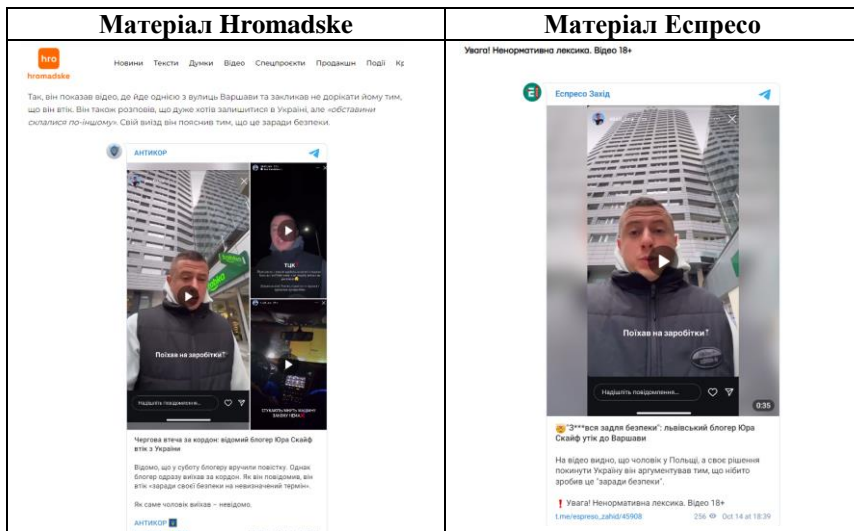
| Матеріал Hromadske | Матеріал Еспресо |
|---|---|
| hro hromadske Новини Тексти Думки Відео Спецпроєкти Продакшн Події Кр Так, він показав відео, де йде однією з вулиць Варшави та закликав не дорікати йому тим, що він втік. Він також розповів, що дуже хотів залишитися в Україні, але *«обставини склалися по-іншому»*. Свій виїзд він пояснив тим, що це заради безпеки. АНТИКОР Поїхав на заробітки ТЦК Надішліть повідомлення... Чергова втеча за кордон: відомий блогер Юра Скайф втік з України Відомо, що у суботу блогеру вручили повістку. Однак блогер одразу виїхав за кордон. Як він повідомив, він втік «заради своєї безпеки на невизначений термін». Як саме чоловік виїхав – невідомо. АНТИКОР | Увага! Ненормативна лексика. Відео 18+ Еспресо Захід Поїхав на заробітки Надішліть повідомлення... 0:35 "З***вся задля безпеки": львівський блогер Юра Скайф утік до Варшави На відео видно, що чоловік у Польщі, а своє рішення покинути Україну він аргументував тим, що нібито зробив це "заради безпеки". ❗ Увага! Ненормативна лексика. Відео 18+ t.me/espreso_zahid/45908 256 Oct 14 at 18:39 |